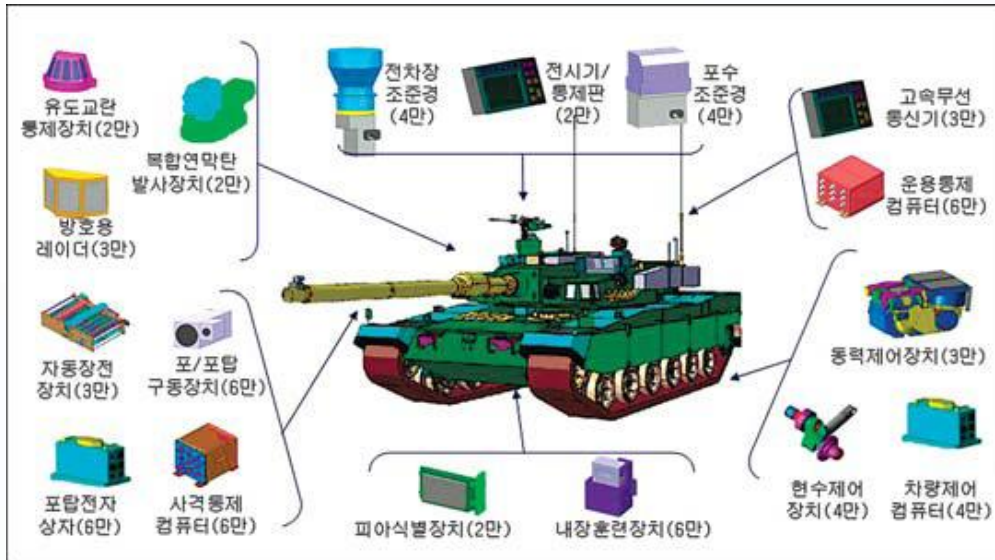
유도교란
통제장치(2만)

방호용
레이더(3만)

복합연막탄
발사장치(2만)

전차장
조준경
(4만)

전시기/
통제판
(2만)

포수
조준경
(4만)

고속무선
통신기(3만)

운용통제
컴퓨터(6만)

자동장전
장치(3만)

포/포탑
구동장치(6만)

포탑전자
상자(6만)

사격통제
컴퓨터(6만)

동력제어장치(3만)

현수제어
장치(4만)

차량제어
컴퓨터(4만)

피아식별장치(2만)

내장훈련장치(6만)